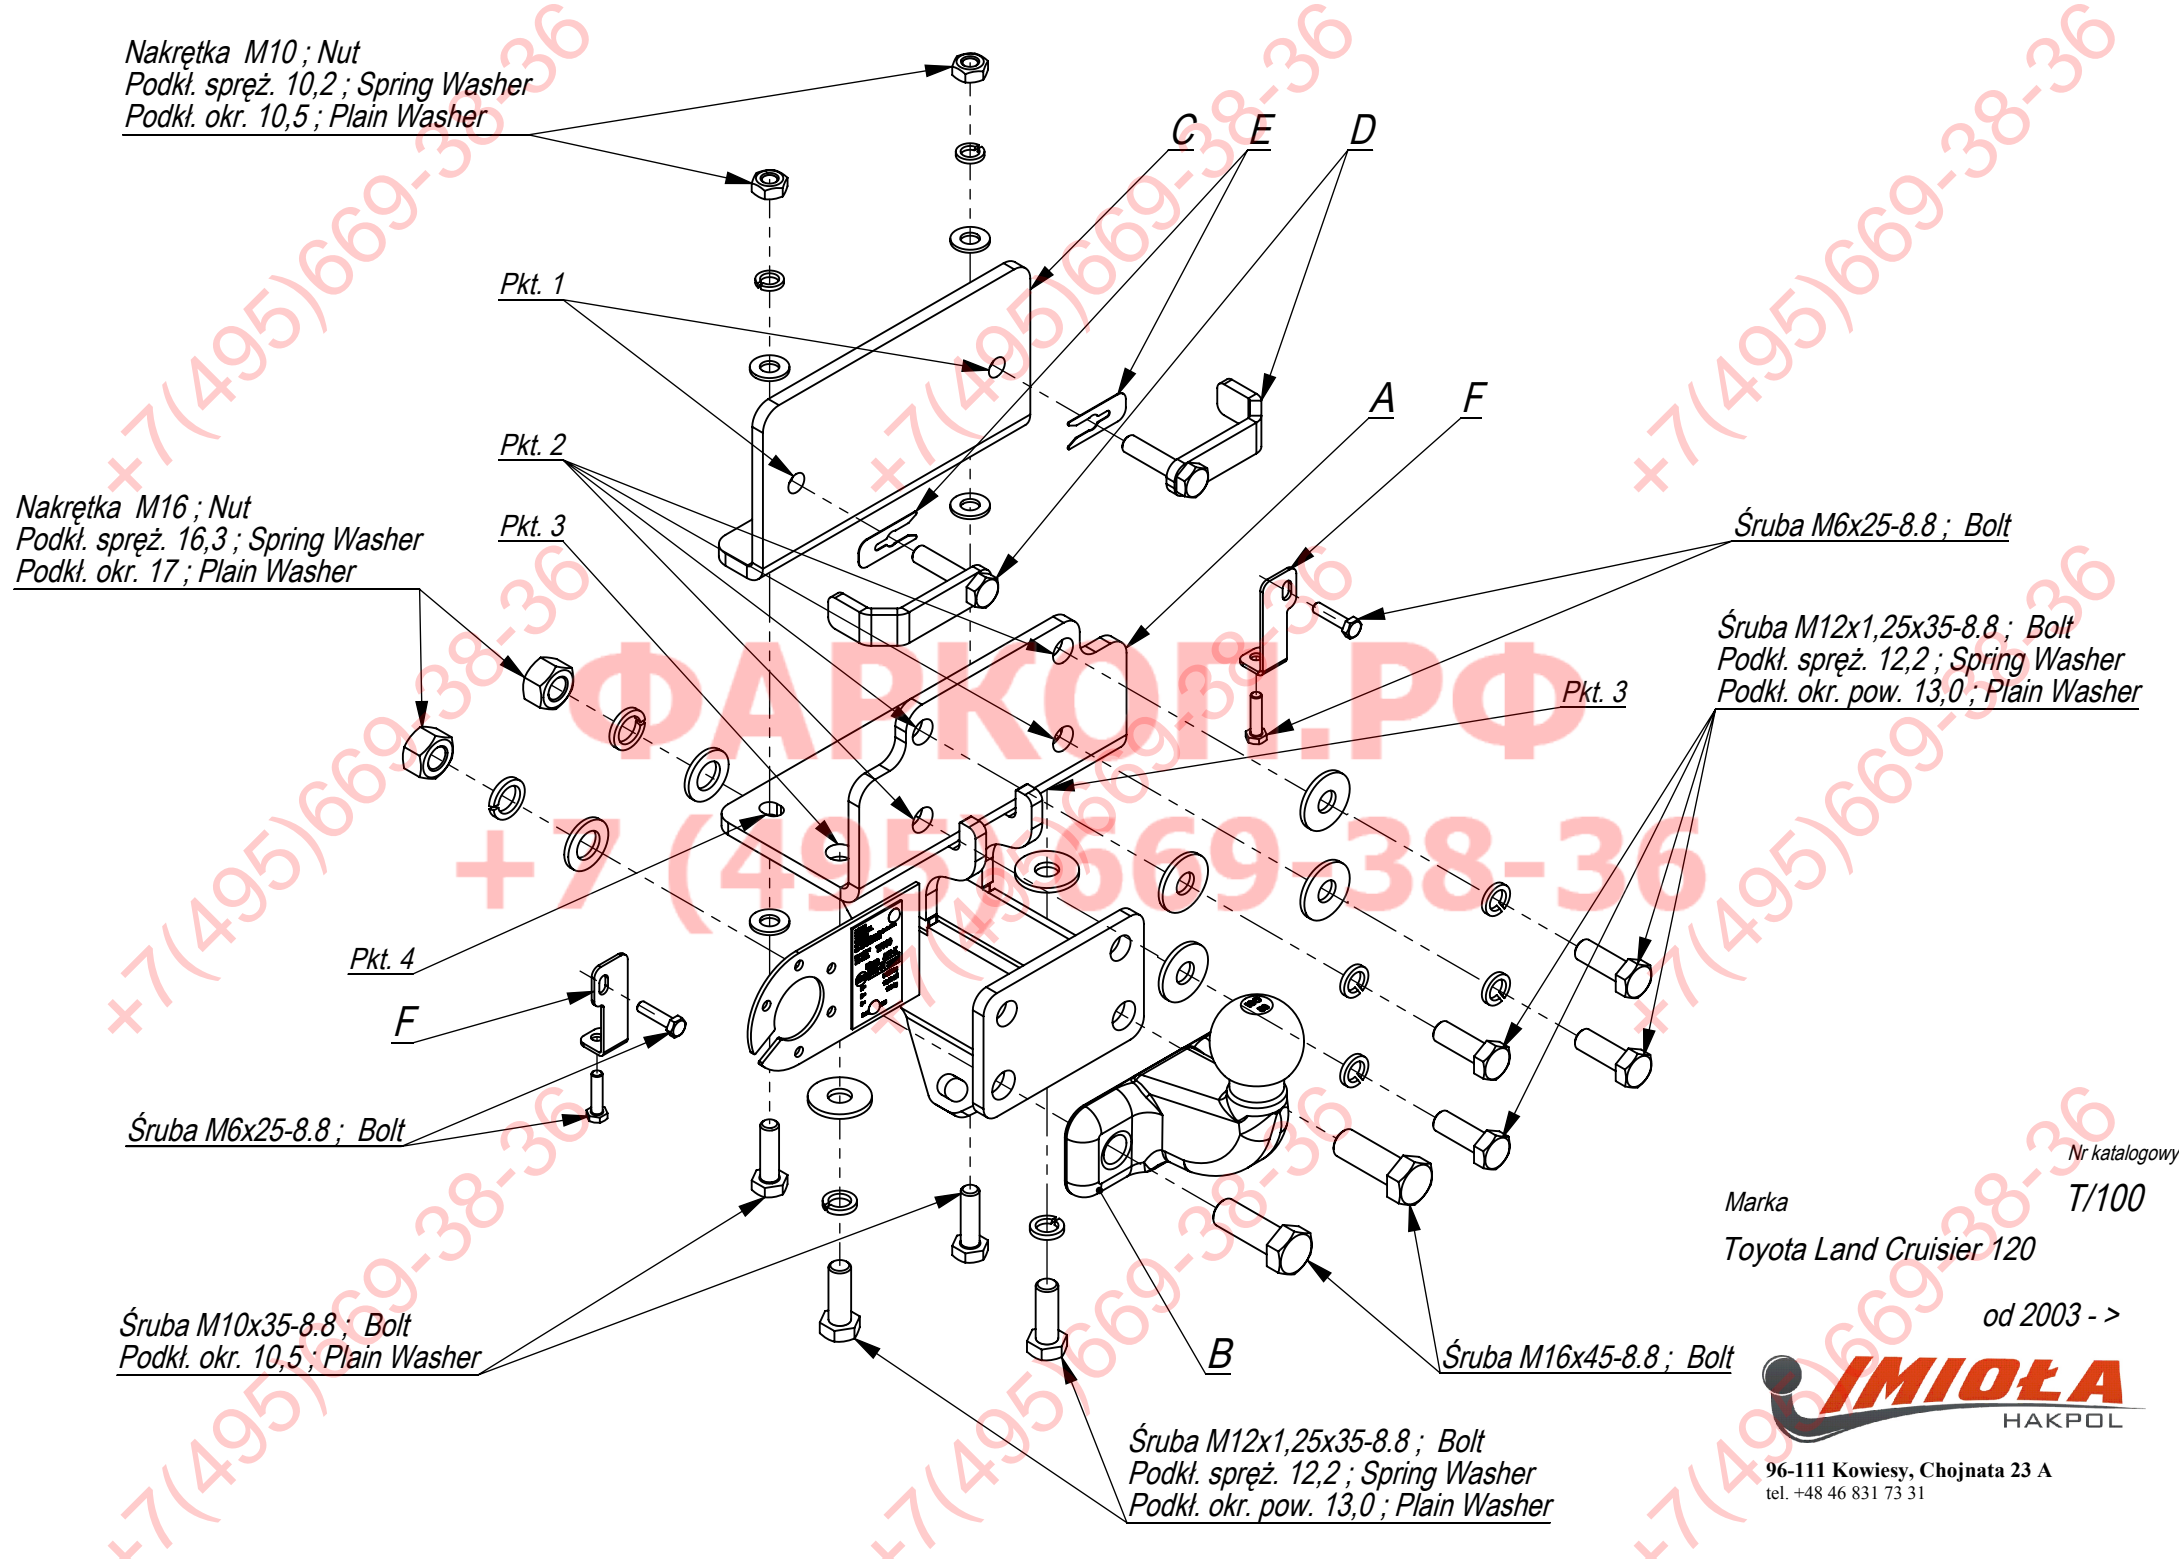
Nakrętka M10 ; Nut
Podkł. spręż. 10,2 ; Spring Washer
Podkł. okr. 10,5 ; Plain Washer

C E D

Pkt. 1

Pkt. 2

A F

Nakrętka M16 ; Nut
Podkł. spręż. 16,3 ; Spring Washer
Podkł. okr. 17 ; Plain Washer

Pkt. 3

Śruba M6x25-8.8 ; Bolt

Śruba M12x1,25x35-8.8 ; Bolt
Podkł. spręż. 12,2 ; Spring Washer
Podkł. okr. pow. 13,0 ; Plain Washer

Pkt. 3

ФАРКОП.РФ
+7 (495) 669-38-36

Pkt. 4

F

Śruba M6x25-8.8 ; Bolt

Nr katalogowy
T/100

Marka
Toyota Land Cruisier 120

od 2003 - >

Śruba M10x35-8.8 ; Bolt
Podkł. okr. 10,5 ; Plain Washer

B

Śruba M16x45-8.8 ; Bolt

Śruba M12x1,25x35-8.8 ; Bolt
Podkł. spręż. 12,2 ; Spring Washer
Podkł. okr. pow. 13,0 ; Plain Washer

IMIOŁA
HAKPOL
96-111 Kowiesy, Chojnata 23 A
tel. +48 46 831 73 31

+7(495)669-38-36